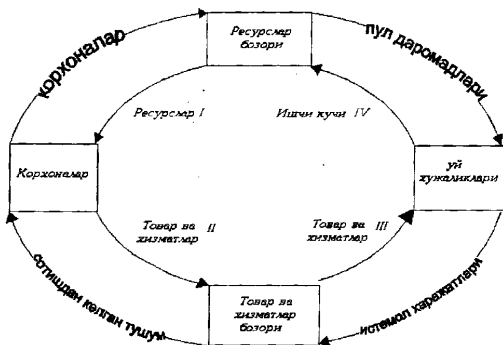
Ресурслар бозори

корхоналар

пул даромадлари

Ресурслар I

Ишчи кучи IV

Корхоналар

уй хужаликлари

Товар ва хизматлар II

Товар ва хизматлар III

сотишдан келган тушум

истеъмол харажатлари

Товар ва хизматлар бозори